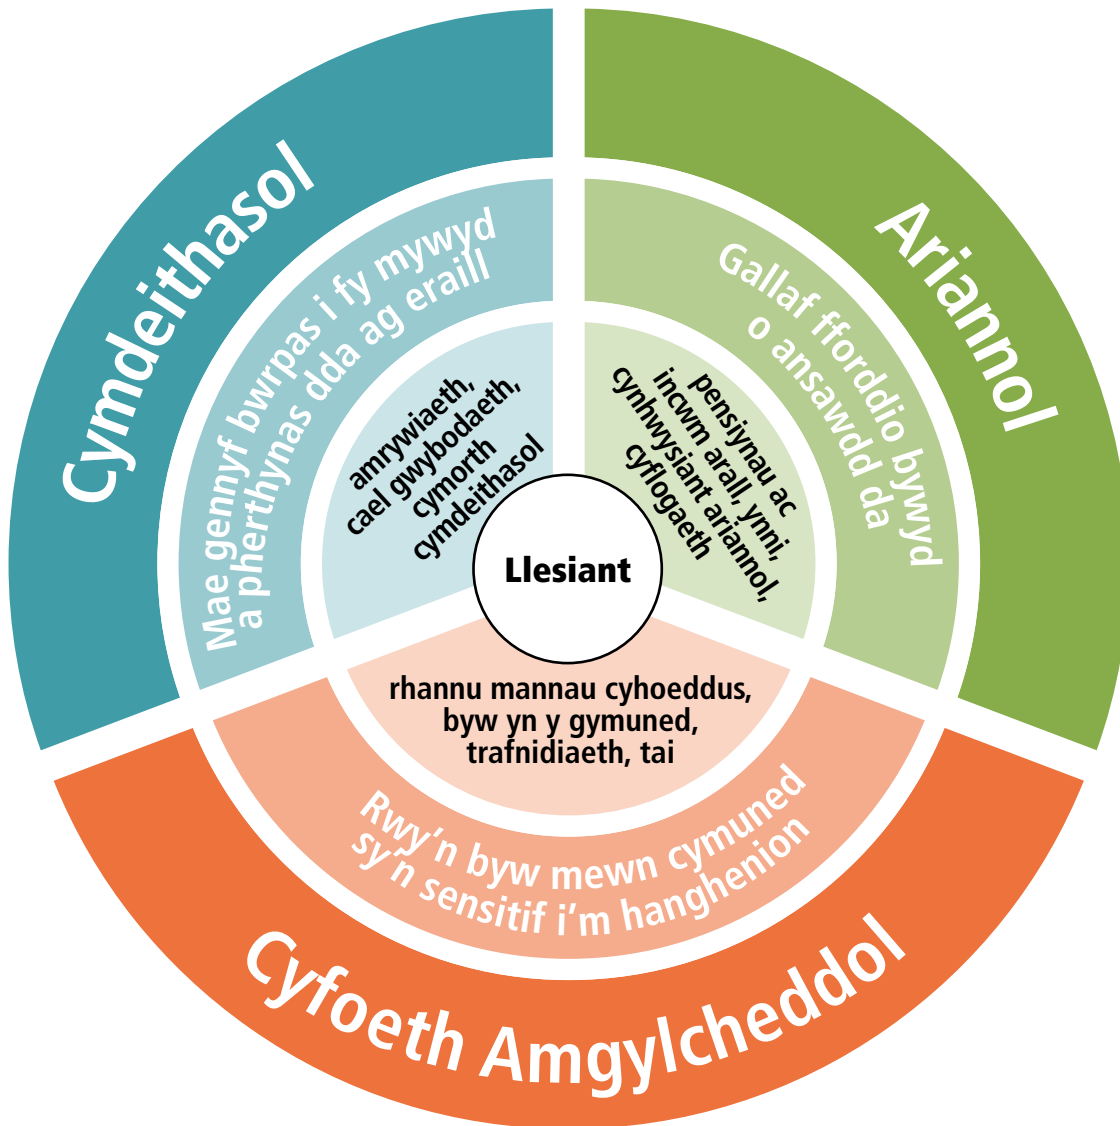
Cymdeithasol

Mae gennyf bwrpas i fy mywyd a pherthynas dda ag eraill

amrywiaeth, cael gwybodaeth, cymorth cymdeithasol

Ariannol

Gallaf fforddio bywyd o ansawdd da

pensiynau ac incwm arall, ynni, cynhwysiant ariannol, cyflogaeth

Llesiant

rhannu mannau cyhoeddus, byw yn y gymuned, trafnidiaeth, tai

Rwy'n byw mewn cymuned sy'n sensitif i'm hanghenion

Cyfoeth Amgylcheddol